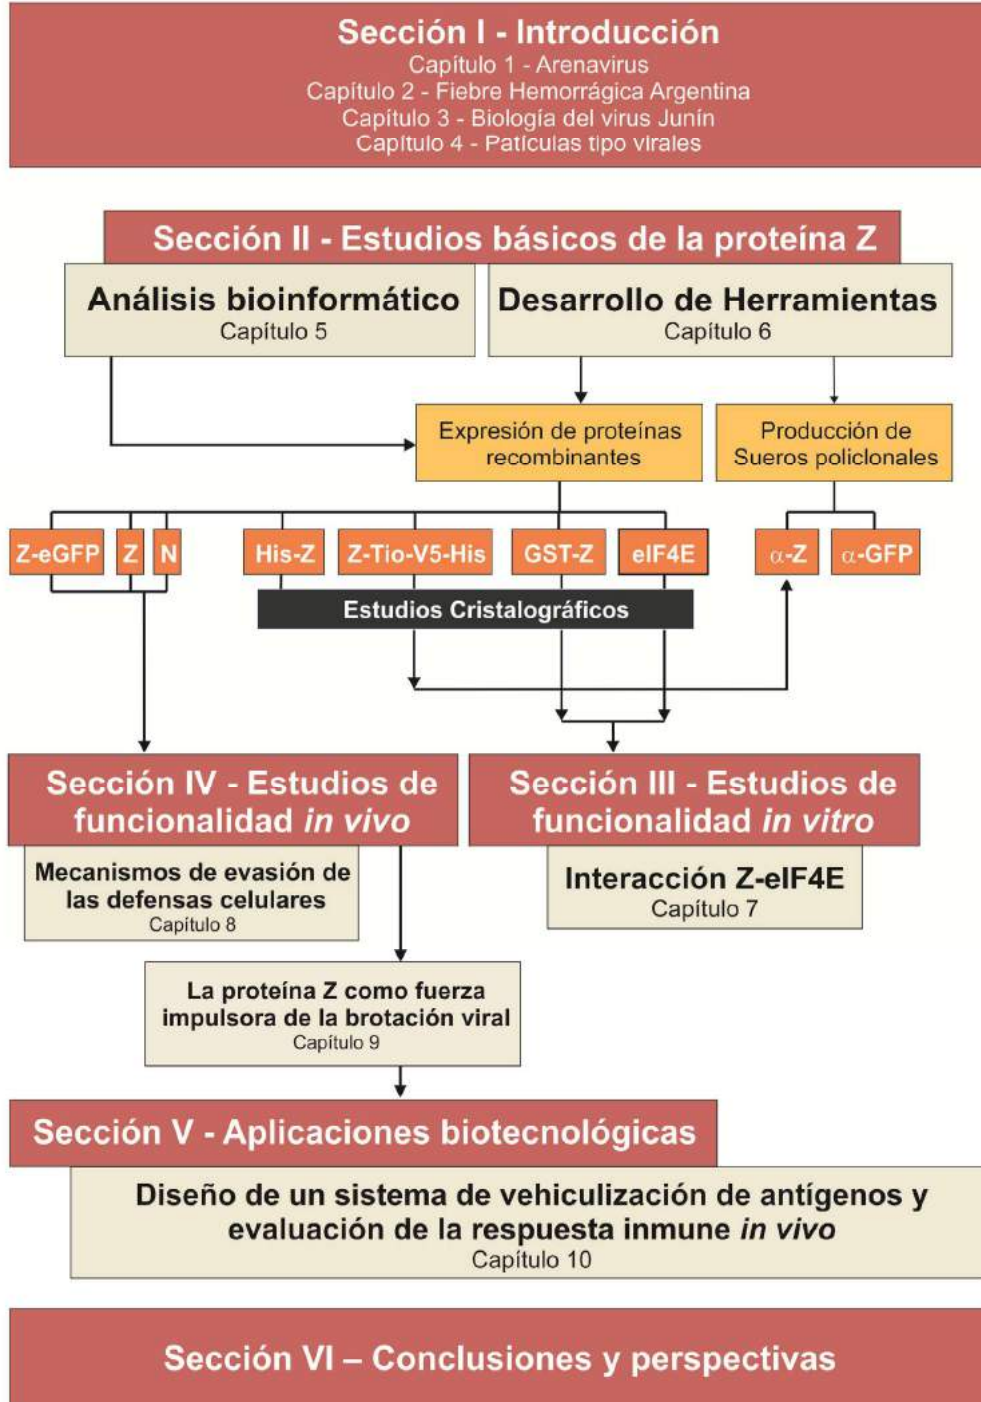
Sección I - Introducción
Capítulo 1 - Arenavirus
Capítulo 2 - Fiebre Hemorrágica Argentina
Capítulo 3 - Biología del virus Junín
Capítulo 4 - Patículas tipo virales

Sección II - Estudios básicos de la proteína Z

Análisis bioinformático
Capítulo 5

Desarrollo de Herramientas
Capítulo 6

Expresión de proteínas recombinantes

Producción de Sueros policlonales

Z-eGFP
Z
N
His-Z
Z-Tio-V5-His
GST-Z
eIF4E
$\alpha$-Z
$\alpha$-GFP

Estudios Cristalográficos

Sección IV - Estudios de funcionalidad *in vivo*

Sección III - Estudios de funcionalidad *in vitro*

Mecanismos de evasión de las defensas celulares
Capítulo 8

Interacción Z-eIF4E
Capítulo 7

La proteína Z como fuerza impulsora de la brotación viral
Capítulo 9

Sección V - Aplicaciones biotecnológicas

Diseño de un sistema de vehiculización de antígenos y evaluación de la respuesta inmune *in vivo*
Capítulo 10

Sección VI – Conclusiones y perspectivas